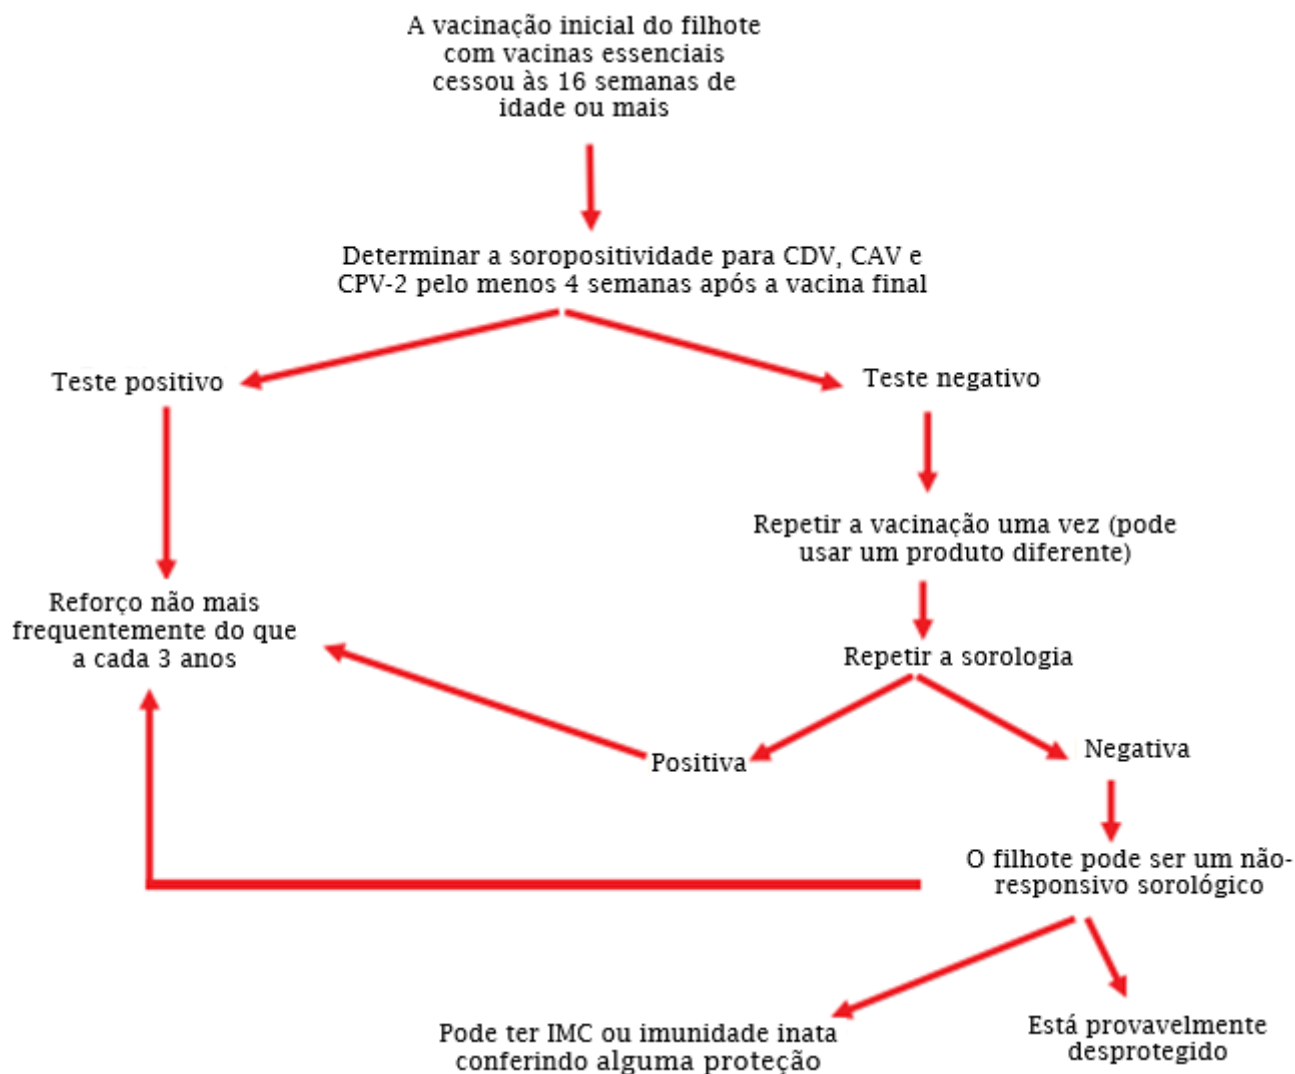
A vacinação inicial do filhote com vacinas essenciais cessou às 16 semanas de idade ou mais

Determinar a soropositividade para CDV, CAV e CPV-2 pelo menos 4 semanas após a vacina final

Teste positivo

Teste negativo

Repetir a vacinação uma vez (pode usar um produto diferente)

Reforço não mais frequentemente do que a cada 3 anos

Repetir a sorologia

Positiva

Negativa

O filhote pode ser um não-responsivo sorológico

Pode ter IMC ou imunidade inata conferindo alguma proteção

Está provavelmente desprotegido